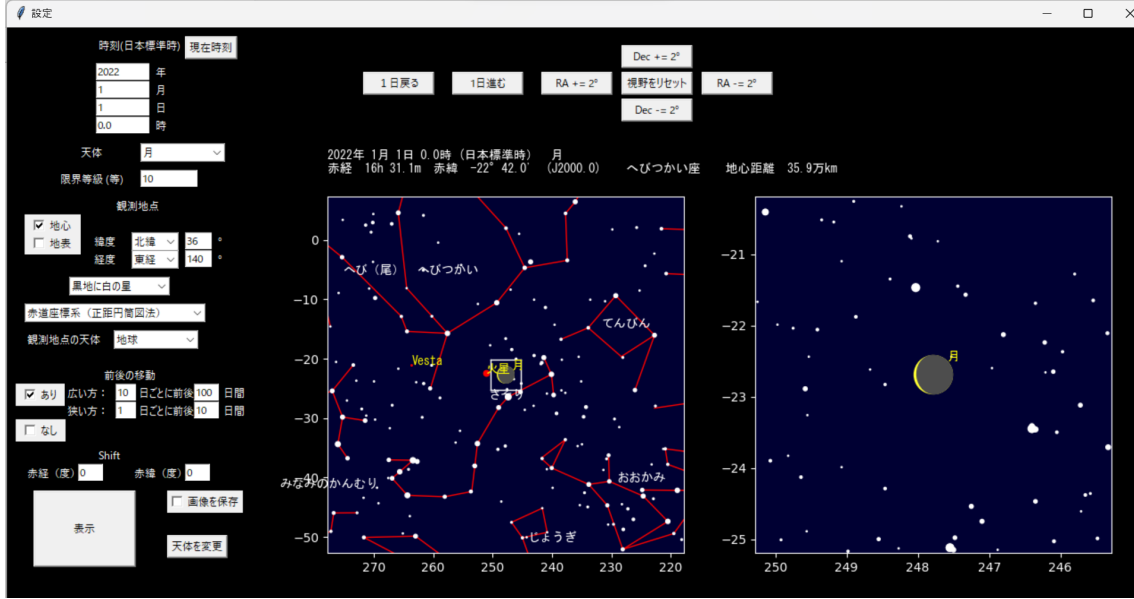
設定

時刻(日本標準時) 現在時刻
2022 年
1 月
1 日
0.0 時

天体 月
限界等級 (等) 10

観測地点
☑ 地心
☐ 地表
緯度 北緯 36 °
経度 東経 140 °

黒地に白の星
赤道座標系（正距円筒図法）
観測地点の天体 地球

前後の移動
☑ あり 広い方： 10 日ごとに前後 100 日間
狭い方： 1 日ごとに前後 10 日間
☐ なし

Shift
赤経（度）0 赤緯（度）0

表示
☐ 画像を保存
天体を変更

１日戻る 1日進む RA += 2° Dec += 2° 視野をリセット Dec -= 2° RA -= 2°

2022年 1月 1日 0.0時（日本標準時） 月
赤経 16h 31.1m 赤緯 -22° 42.0' (J2000.0) へびつかい座 地心距離 35.9万km

へび（尾） へびつかい てんびん Vesta 火星 月 さそり みなみのかんむり おおかみ じょうぎ

0 −10 −20 −30 −40 −50
270 260 250 240 230 220

月
−21 −22 −23 −24 −25
250 249 248 247 246